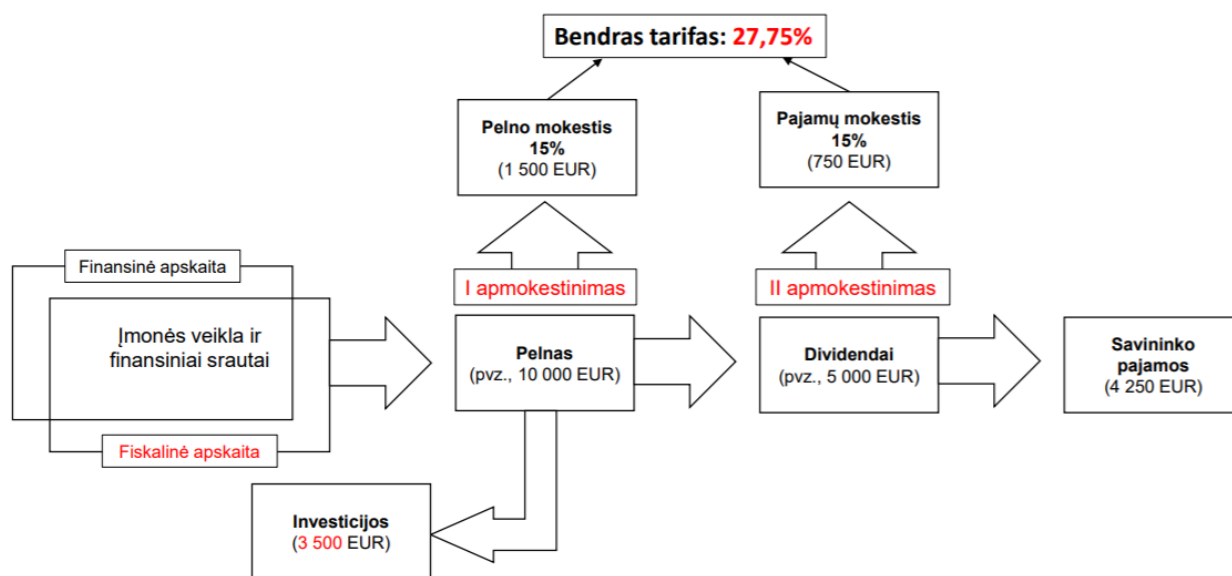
Bendras tarifas: 27,75%

Pelno mokestis 15% (1 500 EUR)

Pajamų mokestis 15% (750 EUR)

I apmokestinimas

II apmokestinimas

Finansinė apskaita

Įmonės veikla ir finansiniai srautai

Fiskalinė apskaita

Pelnas (pvz., 10 000 EUR)

Dividendai (pvz., 5 000 EUR)

Savininko pajamos (4 250 EUR)

Investicijos (3 500 EUR)